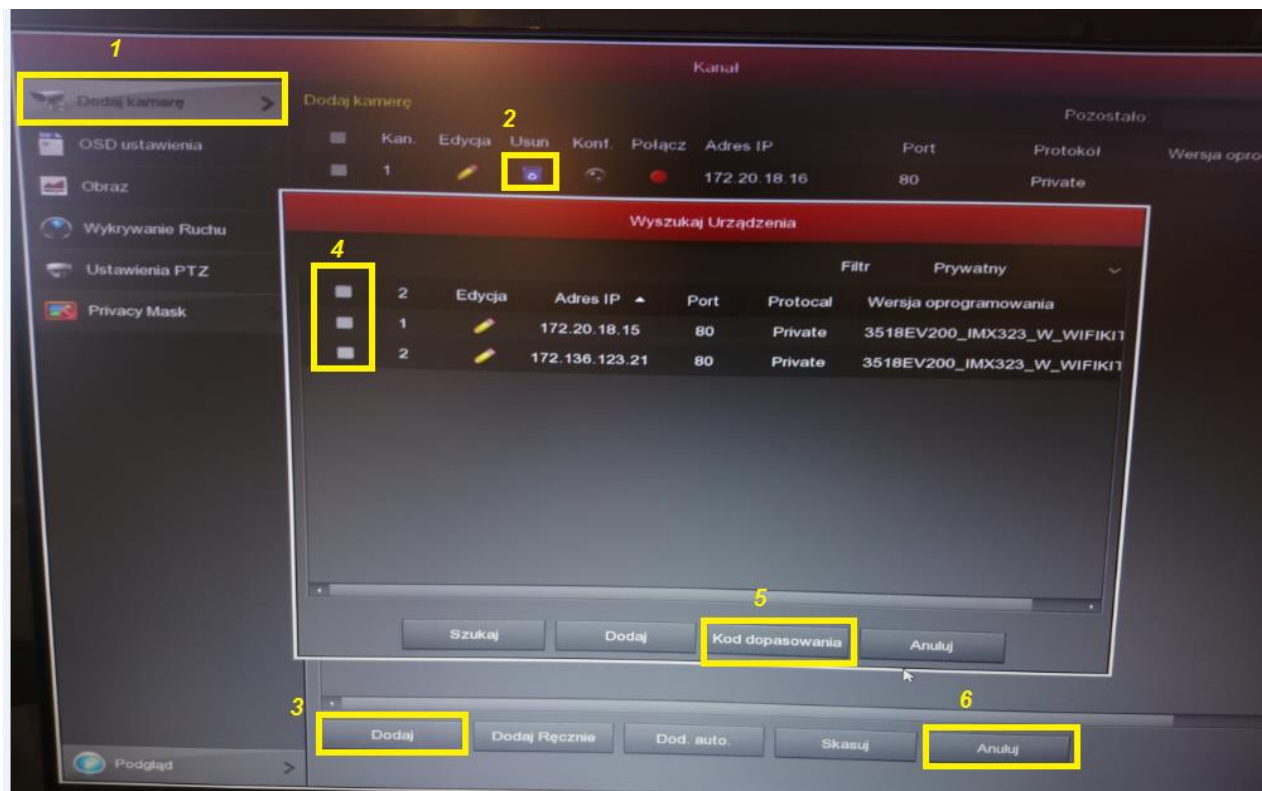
1

Dodaj kamerę >

OSD ustawienia

Obraz

Wykrywanie Ruchu

Ustawienia PTZ

Privacy Mask

Podgląd >

Kanał

Dodaj kamerę

Pozostało

2

| | Kan. | Edycja | Usuń | Konf. | Połącz | Adres IP | Port | Protokół | Wersja opro |
|---|---|---|---|---|---|---|---|---|---|
| | 1 | | | | | 172.20.18.16 | 80 | Private | |

Wyszukaj Urządzenia

4

Filtr Prywatny

| | 2 | Edycja | Adres IP | Port | Protocal | Wersja oprogramowania |
|---|---|---|---|---|---|---|
| | 1 | | 172.20.18.15 | 80 | Private | 3518EV200_IMX323_W_WIFIKI1 |
| | 2 | | 172.136.123.21 | 80 | Private | 3518EV200_IMX323_W_WIFIKI1 |

5

Szukaj Dodaj Kod dopasowania Anuluj

3

6

Dodaj Dodaj Ręcznie Dod. auto. Skasuj Anuluj